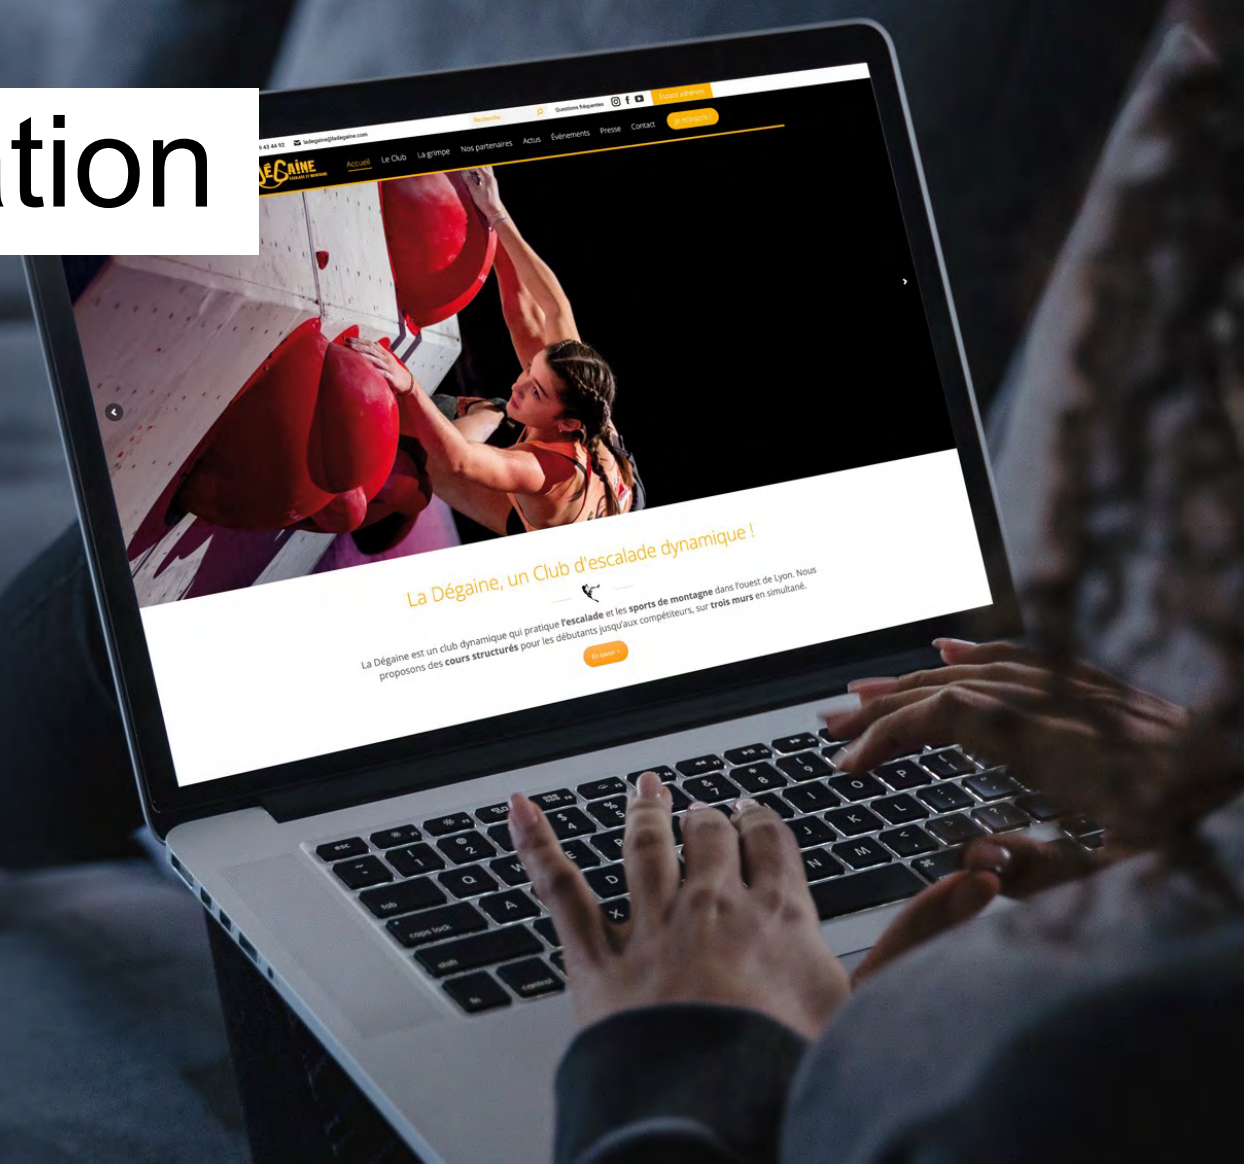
tion

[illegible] 43 44 92 ladegaine@ladegaine.com Recherche... Questions fréquentes Espace adhérent

ÉGAINE

Accueil Le Club La grimpe Nos partenaires Actus Événements Presse Contact Je m'inscris !

La Dégaine, un Club d'escalade dynamique !

La Dégaine est un club dynamique qui pratique l'escalade et les sports de montagne dans l'ouest de Lyon. Nous proposons des cours structurés pour les débutants jusqu'aux compétiteurs, sur trois murs en simultané.

En savoir +

esc
tab
caps lock
shift
fn
control
Q
W
E
A
S
D
X
P
K
L
N
M
J